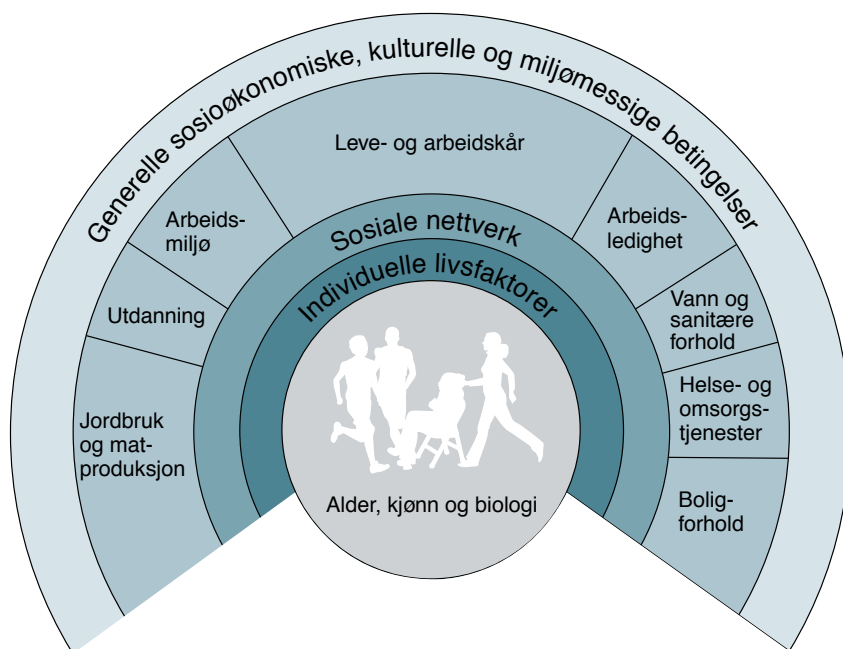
Generelle sosioøkonomiske, kulturelle og miljømessige betingelser

Leve- og arbeidskår

Arbeidsmiljø

Utdanning

Jordbruk og matproduksjon

Arbeidsledighet

Vann og sanitære forhold

Helse- og omsorgstjenester

Boligforhold

Sosiale nettverk

Individuelle livsfaktorer

Alder, kjønn og biologi